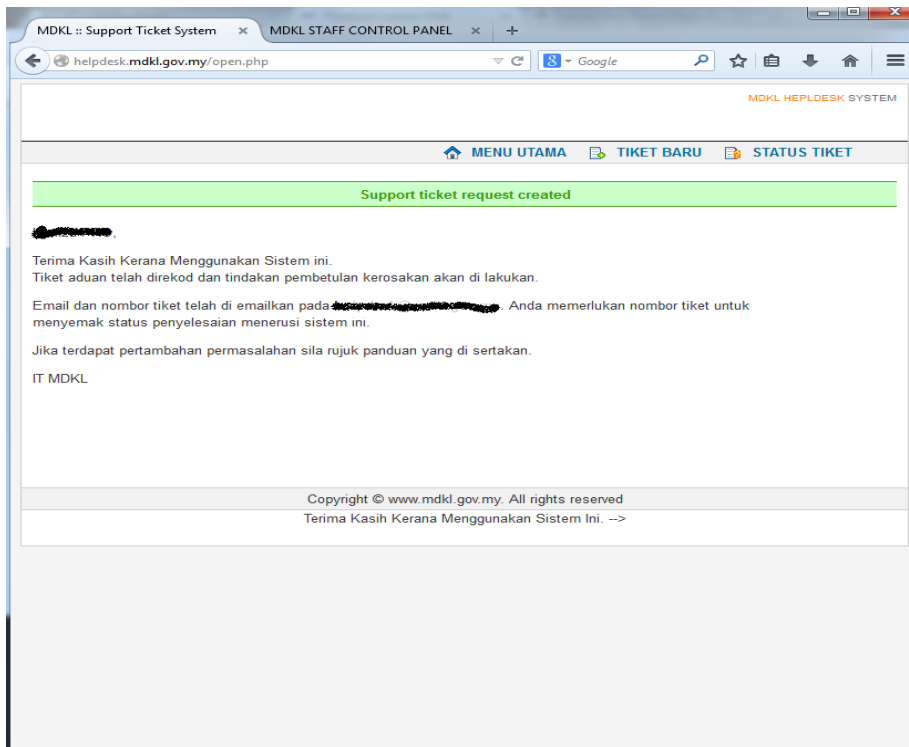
MDKL :: Support Ticket System ×
MDKL STAFF CONTROL PANEL ×
+

helpdesk.mdkl.gov.my/open.php

Google

MDKL HEPLDESK SYSTEM

MENU UTAMA TIKET BARU STATUS TIKET

Support ticket request created

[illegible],

Terima Kasih Kerana Menggunakan Sistem ini.
Tiket aduan telah direkod dan tindakan pembetulan kerosakan akan di lakukan.

Email dan nombor tiket telah di emailkan pada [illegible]. Anda memerlukan nombor tiket untuk menyemak status penyelesaian menerusi sistem ini.

Jika terdapat pertambahan permasalahan sila rujuk panduan yang di sertakan.

IT MDKL

Copyright © www.mdkl.gov.my. All rights reserved
Terima Kasih Kerana Menggunakan Sistem Ini. -->